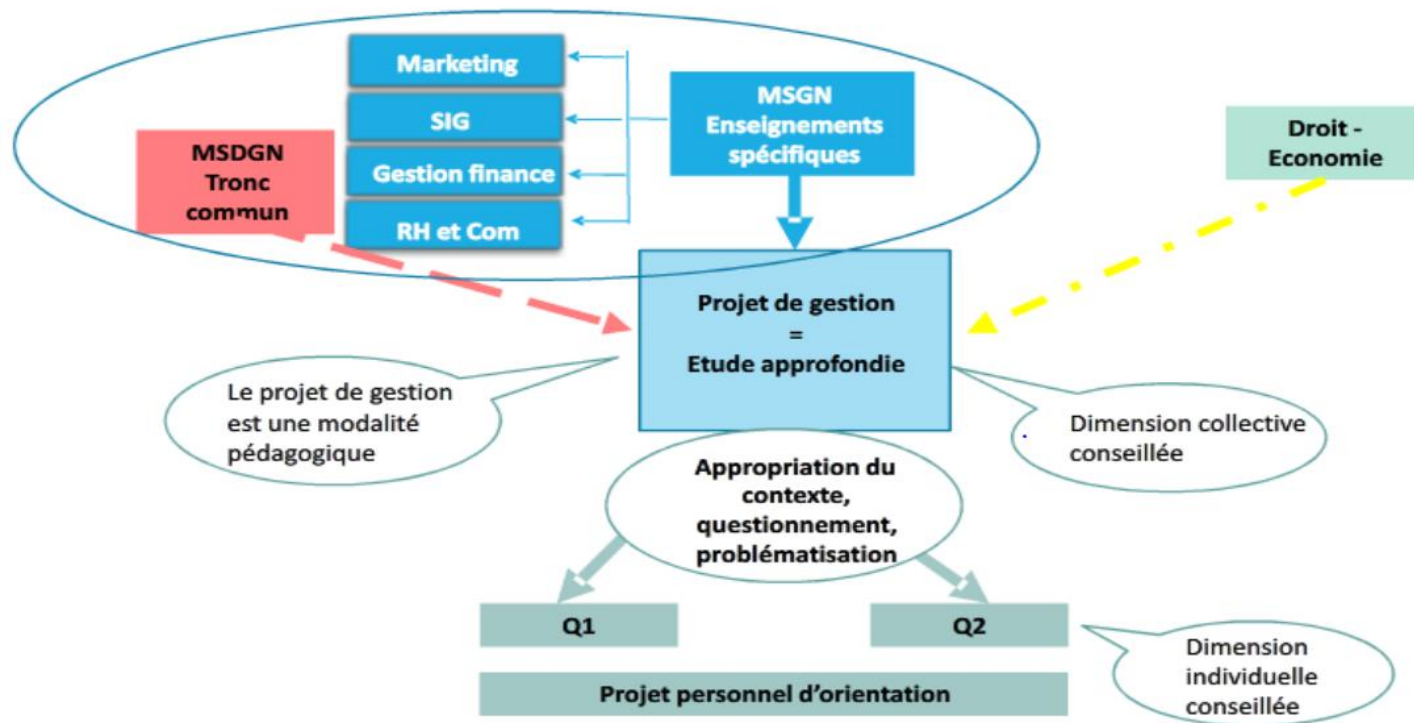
Marketing

SIG

Gestion finance

RH et Com

MSGN
Enseignements spécifiques

MSDGN
Tronc commun

Droit - Economie

Projet de gestion
=
Etude approfondie

Le projet de gestion est une modalité pédagogique

Dimension collective conseillée

Appropriation du contexte, questionnement, problématisation

Q1

Q2

Dimension individuelle conseillée

Projet personnel d'orientation